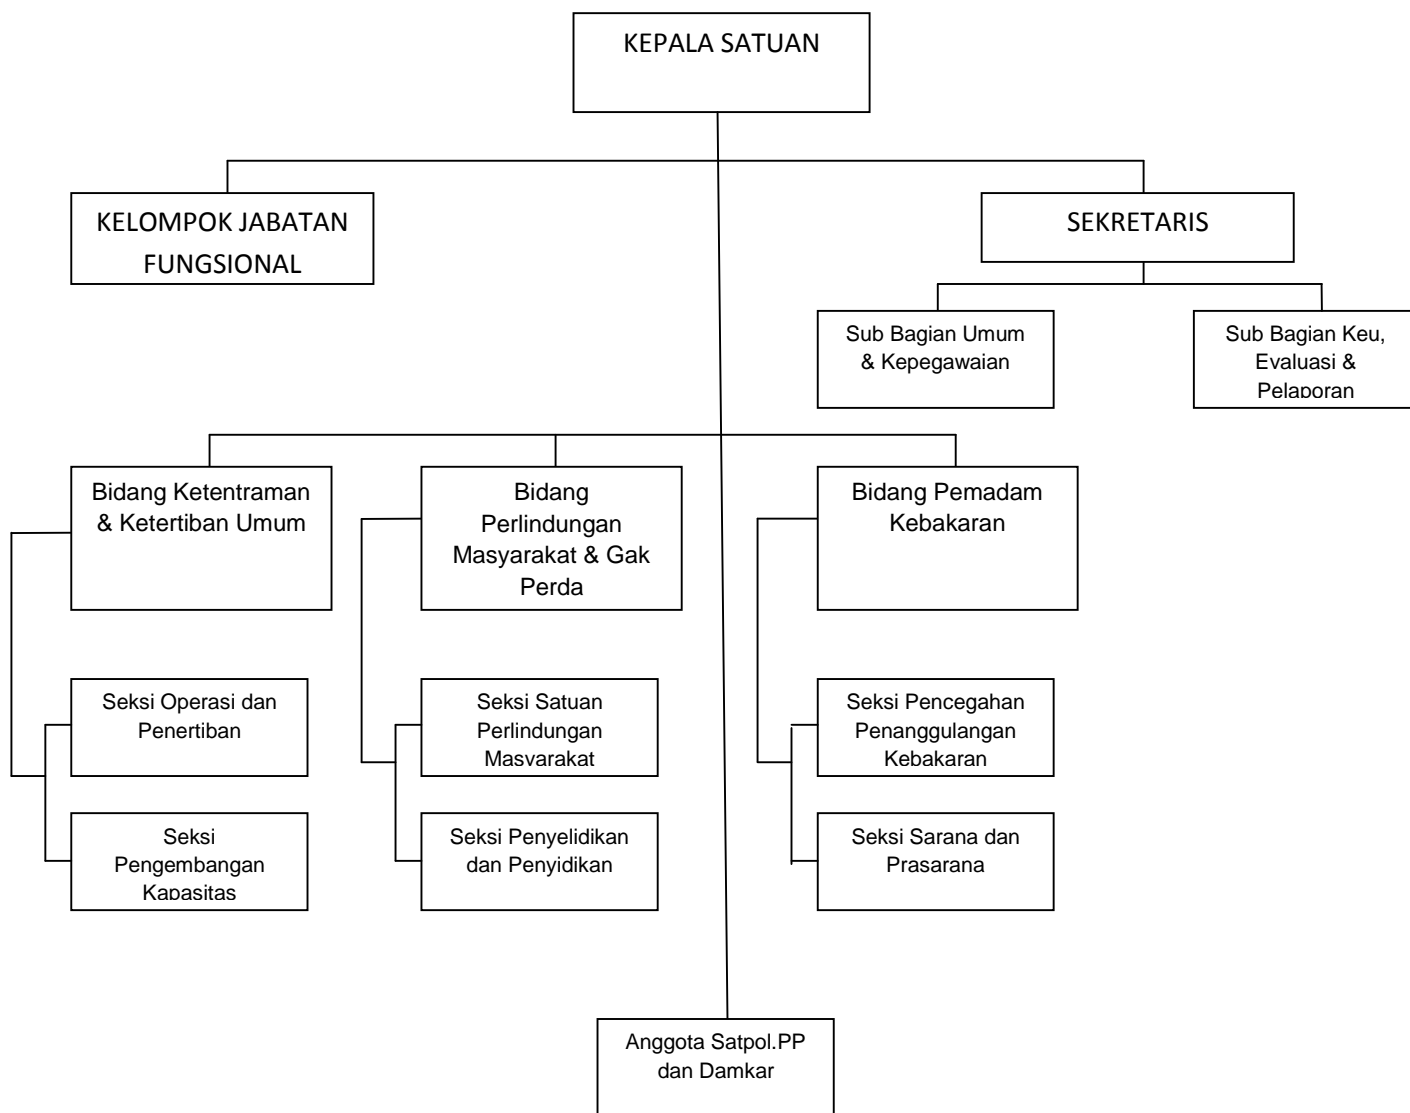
KEPALA SATUAN

KELOMPOK JABATAN FUNGSIONAL

SEKRETARIS

Sub Bagian Umum & Kepegawaian

Sub Bagian Keu, Evaluasi & Pelaporan

Bidang Ketentraman & Ketertiban Umum

Bidang Perlindungan Masyarakat & Gak Perda

Bidang Pemadam Kebakaran

Seksi Operasi dan Penertiban

Seksi Pengembangan Kapasitas

Seksi Satuan Perlindungan Masyarakat

Seksi Penyelidikan dan Penyidikan

Seksi Pencegahan Penanggulangan Kebakaran

Seksi Sarana dan Prasarana

Anggota Satpol.PP dan Damkar